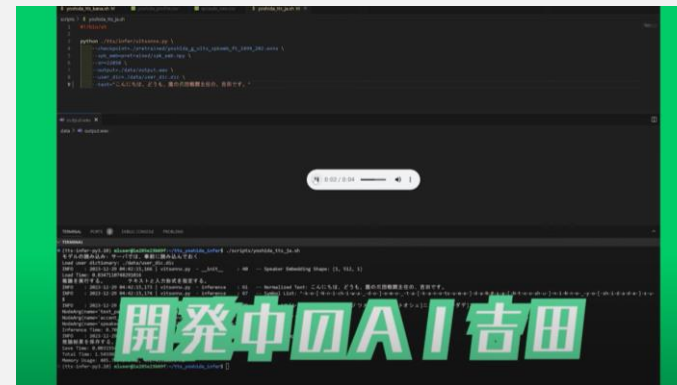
scripts > yoshida_tts_ja.sh

#!/bin/sh

python ./tts/infer/vits.py \
--checkpoint=./pretrained/yoshida_g_vits_upsample_ft_1000_202.ckpt \
--sub_name=pretrained/sub_emb.npy \
--sr=24000 \
--output=./data/output.wav \
--user_dict=./data/user_dict.dic \
--text="こんにちは。どうも、開の吉田健太郎です。"

0:02 / 0:04

TERMINAL

開発中のAI吉田